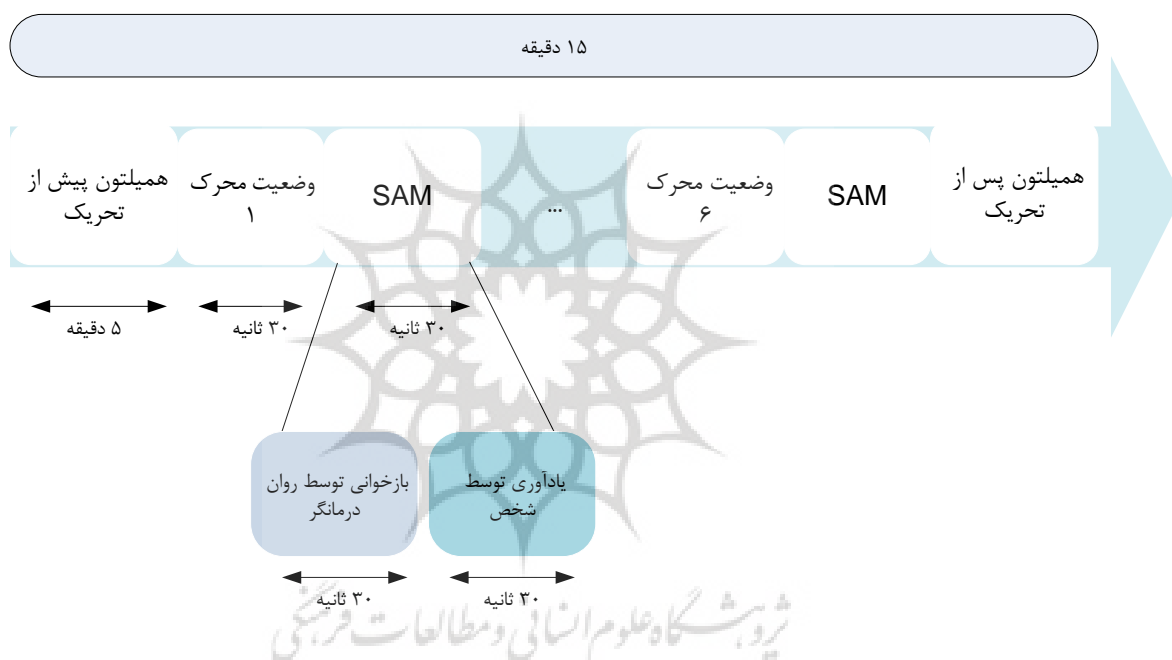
۱۵ دقیقه

همیلتون پس از تحریک

SAM

وضعیت محرک ۶

...

SAM

وضعیت محرک ۱

همیلتون پیش از تحریک

۳۰ ثانیه

۳۰ ثانیه

۵ دقیقه

یادآوری توسط شخص

بازخوانی توسط روان درمانگر

۳۰ ثانیه

۳۰ ثانیه

پژوهشگاه علوم انسانی و مطالعات فرهنگی